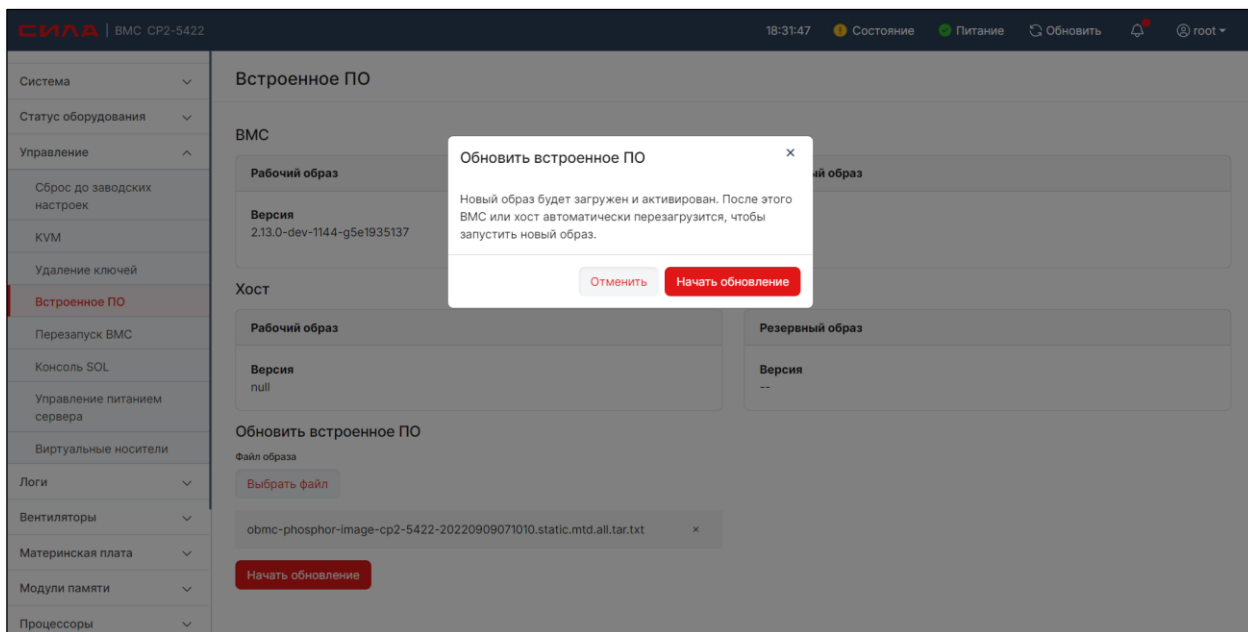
СИЛА | BMC CP2-5422

18:31:47 Состояние Питание Обновить root

Система
Статус оборудования
Управление
Сброс до заводских настроек
KVM
Удаление ключей
Встроенное ПО
Перезапуск BMC
Консоль SOL
Управление питанием сервера
Виртуальные носители
Логи
Вентиляторы
Материнская плата
Модули памяти
Процессоры

Встроенное ПО

BMC

Рабочий образ
Версия
2.13.0-dev-1144-g5e1935137

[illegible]й образ

Хост

Рабочий образ
Версия
null

Резервный образ
Версия
--

Обновить встроенное ПО
Файл образа
Выбрать файл
obmc-phosphor-image-cp2-5422-20220909071010.static.mtd.all.tar.txt ×
Начать обновление

Обновить встроенное ПО ×
Новый образ будет загружен и активирован. После этого BMC или хост автоматически перезагрузится, чтобы запустить новый образ.
Отменить
Начать обновление